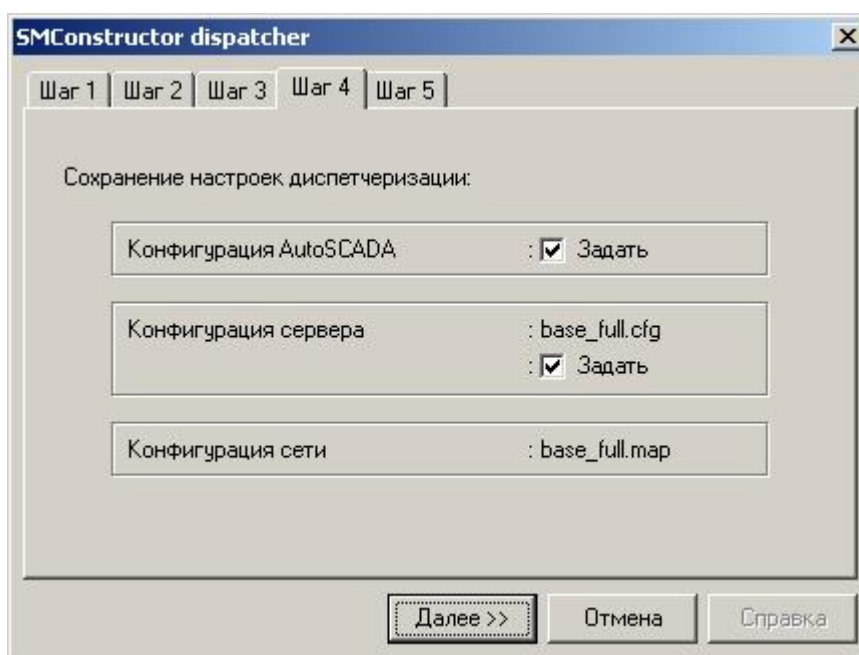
SMConstructor dispatcher

×

Шаг 1 | Шаг 2 | Шаг 3 | Шаг 4 | Шаг 5

Сохранение настроек диспетчеризации:

Конфигурация AutoSCADA : ☑ Задать

Конфигурация сервера : base_full.cfg
: ☑ Задать

Конфигурация сети : base_full.map

Далее >>

Отмена

Справка